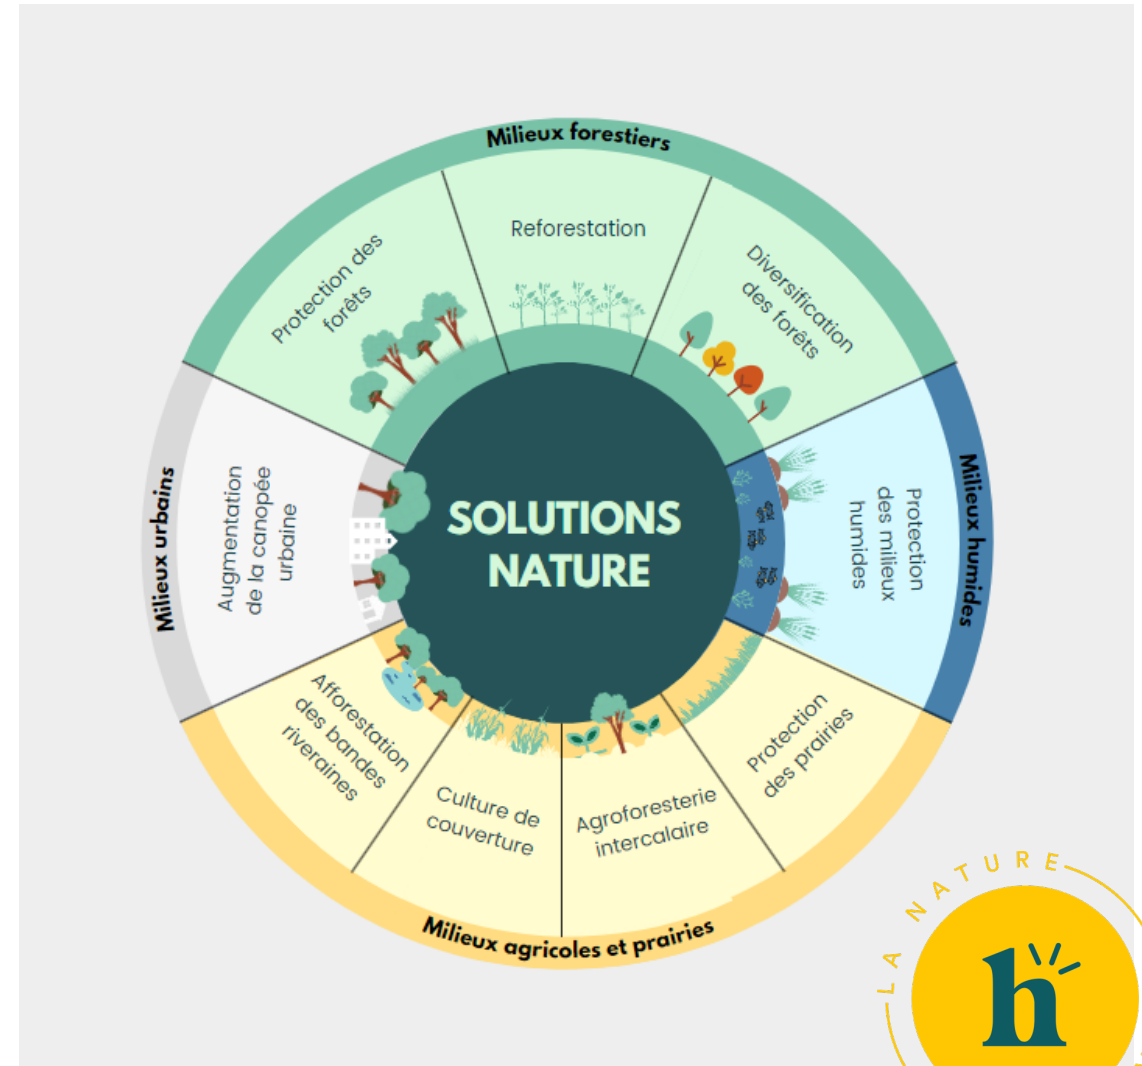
Milieux forestiers

Protection des forêts

Reforestation

Diversification des forêts

Milieux humides

Protection des milieux humides

Protection des prairies

Agroforesterie intercalaire

Culture de couverture

Afforestation des bandes riveraines

Milieux agricoles et prairies

Milieux urbains

Augmentation de la canopée urbaine

SOLUTIONS NATURE

LA NATURE

h